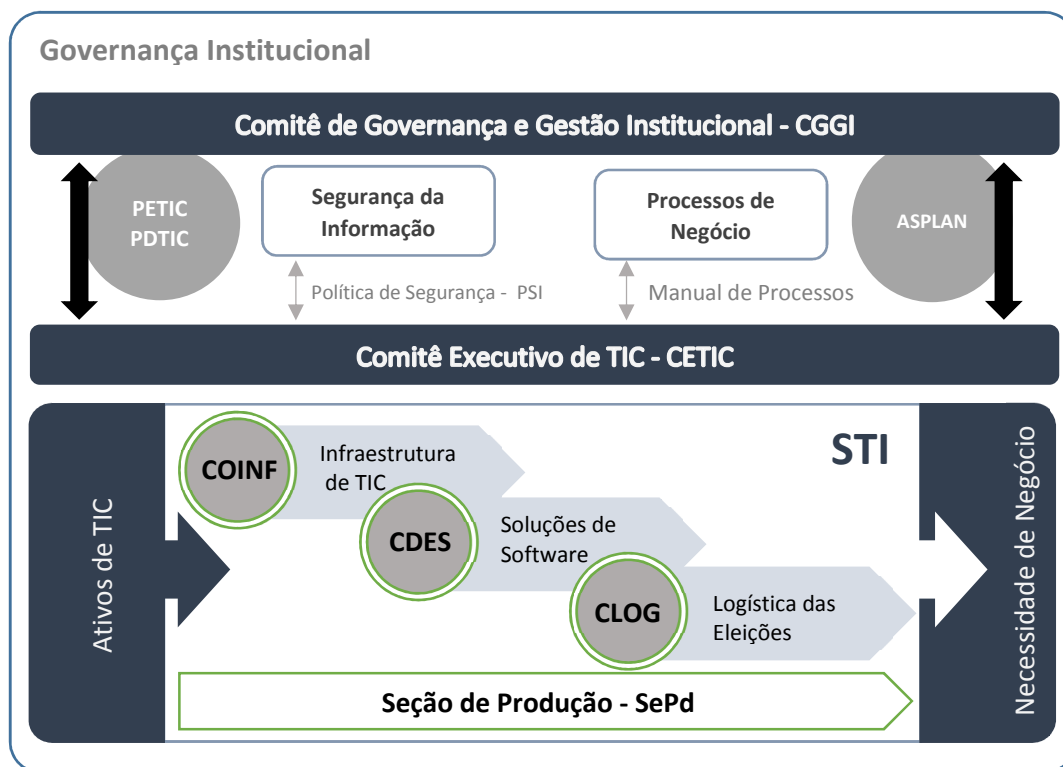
Governança Institucional

Comitê de Governança e Gestão Institucional - CGGI

PETIC
PDTIC

Segurança da Informação

Política de Segurança - PSI

Processos de Negócio

Manual de Processos

ASPLAN

Comitê Executivo de TIC - CETIC

Ativos de TIC

STI

COINF

Infraestrutura de TIC

CDES

Soluções de Software

CLOG

Logística das Eleições

Seção de Produção - SePd

Necessidade de Negócio